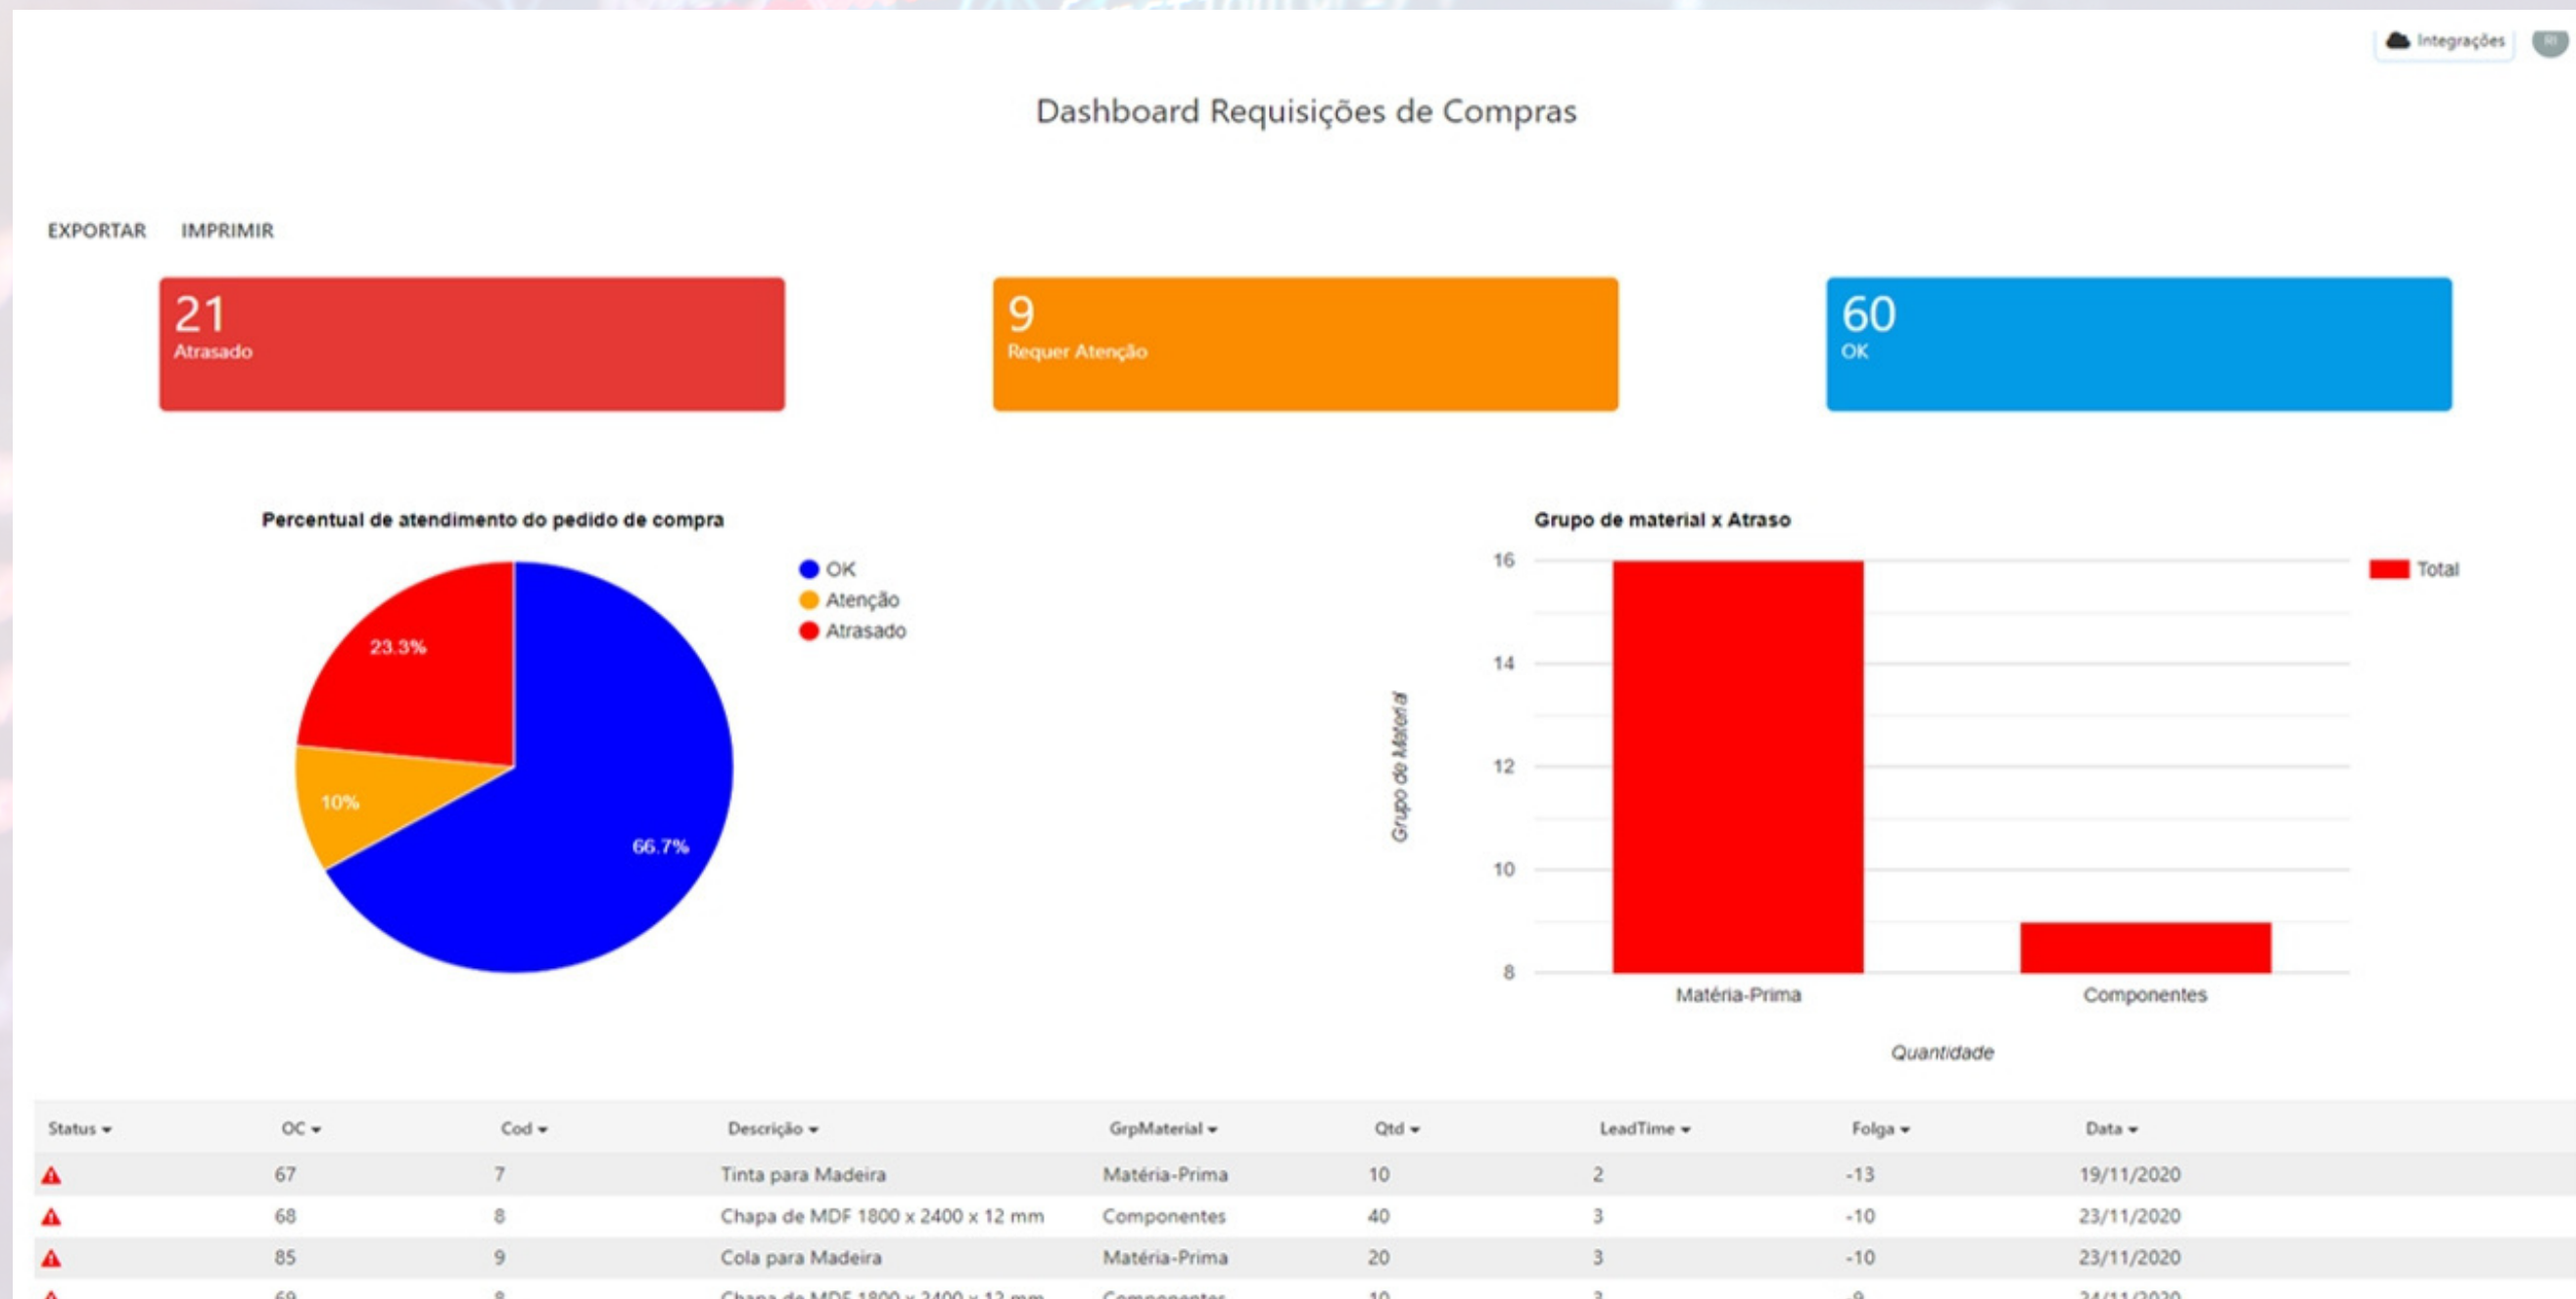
Integrações

Dashboard Requisições de Compras

EXPORTAR IMPRIMIR

21
Atrasado

9
Requer Atenção

60
OK

Percentual de atendimento do pedido de compra

OK
Atenção
Atrasado

23.3%
10%
66.7%

Grupo de material x Atraso

16
14
12
10
8

Grupo de Material

Total

Matéria-Prima
Componentes

Quantidade

| Status | OC | Cod | Descrição | GrpMaterial | Qtd | LeadTime | Folga | Data |
|---|---|---|---|---|---|---|---|---|
| | 67 | 7 | Tinta para Madeira | Matéria-Prima | 10 | 2 | -13 | 19/11/2020 |
| | 68 | 8 | Chapa de MDF 1800 x 2400 x 12 mm | Componentes | 40 | 3 | -10 | 23/11/2020 |
| | 85 | 9 | Cola para Madeira | Matéria-Prima | 20 | 3 | -10 | 23/11/2020 |
| | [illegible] | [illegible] | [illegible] | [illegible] | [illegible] | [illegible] | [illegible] | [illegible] |